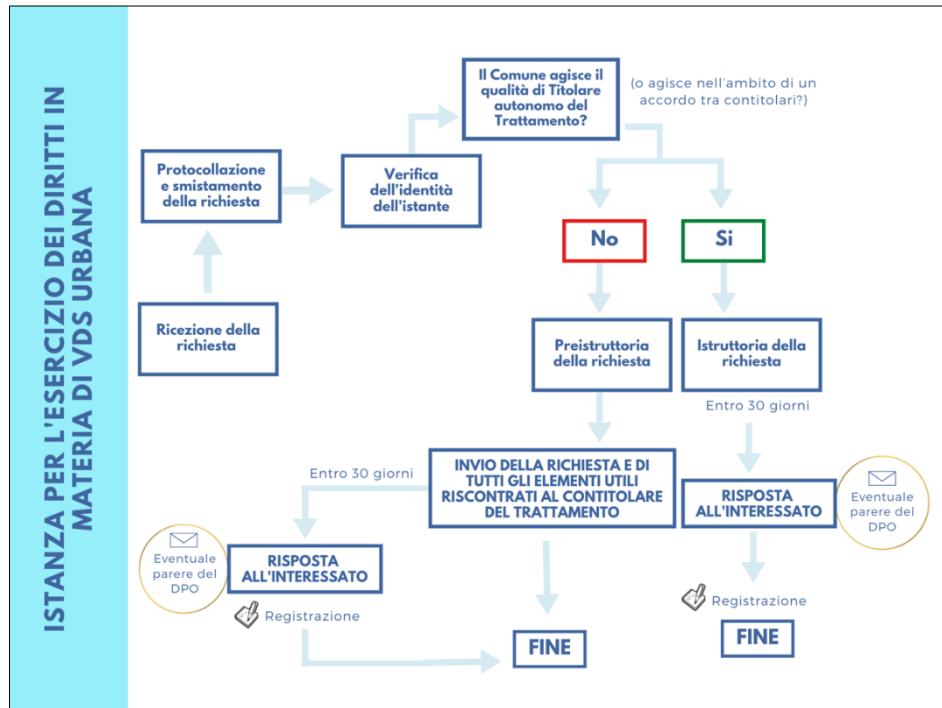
ISTANZA PER L'ESERCIZIO DEI DIRITTI IN MATERIA DI VDS URBANA

Ricezione della richiesta

Protocollazione e smistamento della richiesta

Verifica dell'identità dell'istante

Il Comune agisce il qualità di Titolare autonomo del Trattamento?

(o agisce nell'ambito di un accordo tra contitolari?)

No

Si

Preistruttoria della richiesta

Istruttoria della richiesta

Entro 30 giorni

INVIO DELLA RICHIESTA E DI TUTTI GLI ELEMENTI UTILI RISCONTRATI AL CONTITOLARE DEL TRATTAMENTO

Entro 30 giorni

RISPOSTA ALL'INTERESSATO

Eventuale parere del DPO

Registrazione

FINE

RISPOSTA ALL'INTERESSATO

Eventuale parere del DPO

Registrazione

FINE